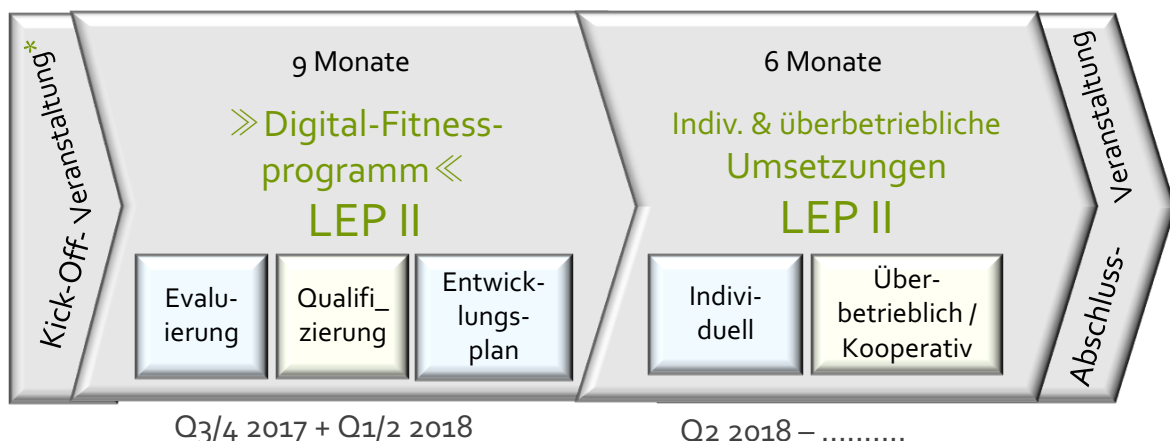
Kick-Off- Veranstaltung*

9 Monate

≫Digital-Fitnessprogramm≪

LEP II

Evaluierung

Qualifi_zierung

Entwicklungsplan

6 Monate

Indiv. & überbetriebliche Umsetzungen

LEP II

Individuell

Überbetrieblich / Kooperativ

Abschluss- Veranstaltung

Q3/4 2017 + Q1/2 2018

Q2 2018 – ..........